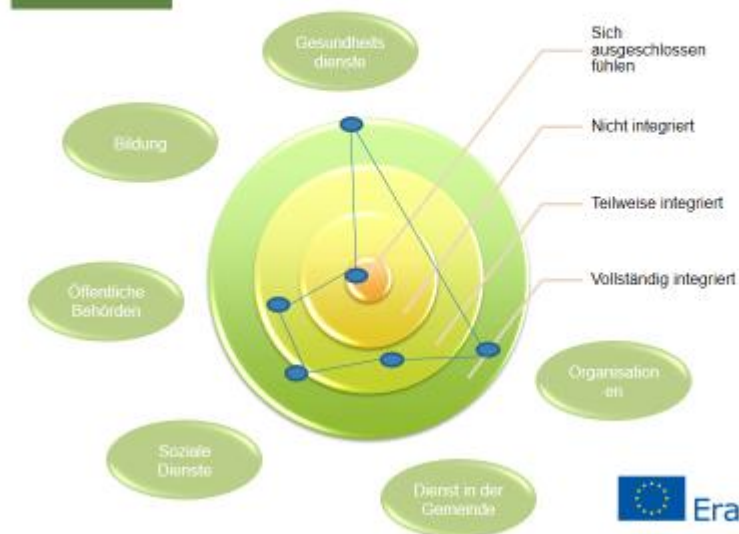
Gesundheits dienste

Sich ausgeschlossen fühlen

Bildung

Nicht integriert

Teilweise integriert

Vollständig integriert

Öffentliche Behörden

Organisation en

Soziale Dienste

Dienst in der Gemeinde

Era